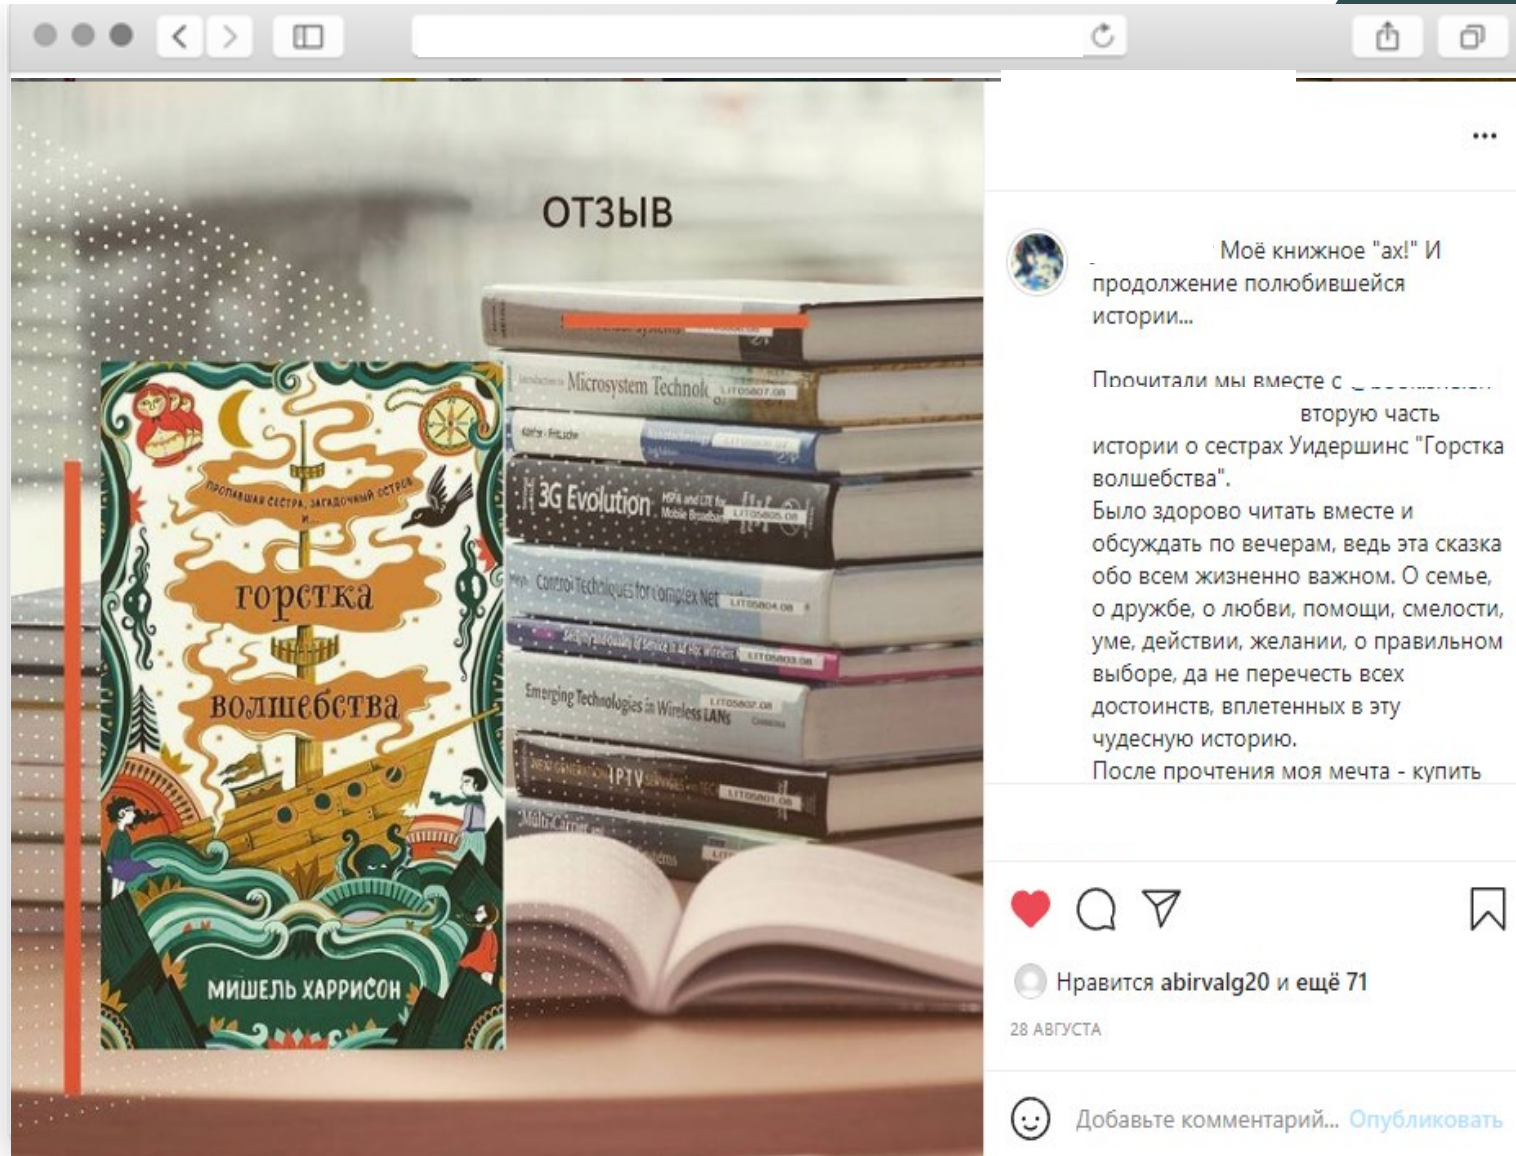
ОТЗЫВ

Пропавшая сестра, загадочный остров и...

Горстка волшебства

МИШЕЛЬ ХАРРИСОН

Microsystem Technol

3G Evolution

Control Techniques for Complex Net

Emerging Technologies in Wireless LANs

IPTV

...

Моё книжное "ах!" И продолжение полюбившейся истории...

Прочитали мы вместе с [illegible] вторую часть истории о сестрах Уидершинс "Горстка волшебства".
Было здорово читать вместе и обсуждать по вечерам, ведь эта сказка обо всем жизненно важном. О семье, о дружбе, о любви, помощи, смелости, уме, действии, желании, о правильном выборе, да не перечесть всех достоинств, вплетенных в эту чудесную историю.
После прочтения моя мечта - купить

Нравится abirvalg20 и ещё 71

28 АВГУСТА

Добавьте комментарий... Опубликовать